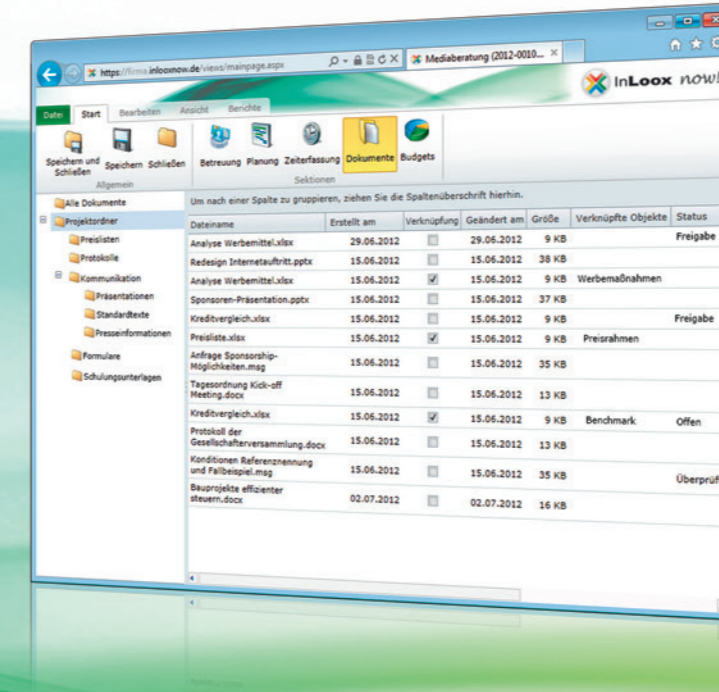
https://firma.inloox now.de/views/mainpage.aspx
Mediaberatung (2012-0010...

InLoox now!

Datei Start Bearbeiten Ansicht Berichte

Speichern und Schließen Speichern Schließen
Allgemein

Betreuung Planung Zeiterfassung Dokumente Budgets
Sektionen

Alle Dokumente
Projektordner
Preislisten
Protokolle
Kommunikation
Präsentationen
Standardtexte
Presseinformationen
Formulare
Schulungsunterlagen

Um nach einer Spalte zu gruppieren, ziehen Sie die Spaltenüberschrift hierhin.

| Dateiname | Erstellt am | Verknüpfung | Geändert am | Größe | Verknüpfte Objekte | Status |
|---|---|---|---|---|---|---|
| Analyse Werbemittel.xlsx | 29.06.2012 | | 29.06.2012 | 9 KB | | Freigabe |
| Redesign Internetauftritt.pptx | 15.06.2012 | | 15.06.2012 | 38 KB | | |
| Analyse Werbemittel.xlsx | 15.06.2012 | ✓ | 15.06.2012 | 9 KB | Werbemaßnahmen | |
| Sponsoren-Präsentation.pptx | 15.06.2012 | | 15.06.2012 | 37 KB | | |
| Kreditvergleich.xlsx | 15.06.2012 | | 15.06.2012 | 9 KB | | Freigabe |
| Preisliste.xlsx | 15.06.2012 | ✓ | 15.06.2012 | 9 KB | Preisrahmen | |
| Anfrage Sponsorship-Möglichkeiten.msg | 15.06.2012 | | 15.06.2012 | 35 KB | | |
| Tagesordnung Kick-off Meeting.docx | 15.06.2012 | | 15.06.2012 | 13 KB | | |
| Kreditvergleich.xlsx | 15.06.2012 | ✓ | 15.06.2012 | 9 KB | Benchmark | Offen |
| Protokoll der Gesellschafterversammlung.docx | 15.06.2012 | | 15.06.2012 | 13 KB | | |
| Konditionen Referenznennung und Fallbeispiel.msg | 15.06.2012 | | 15.06.2012 | 35 KB | | Überprüf |
| Bauprojekte effizienter steuern.docx | 02.07.2012 | | 02.07.2012 | 16 KB | | |